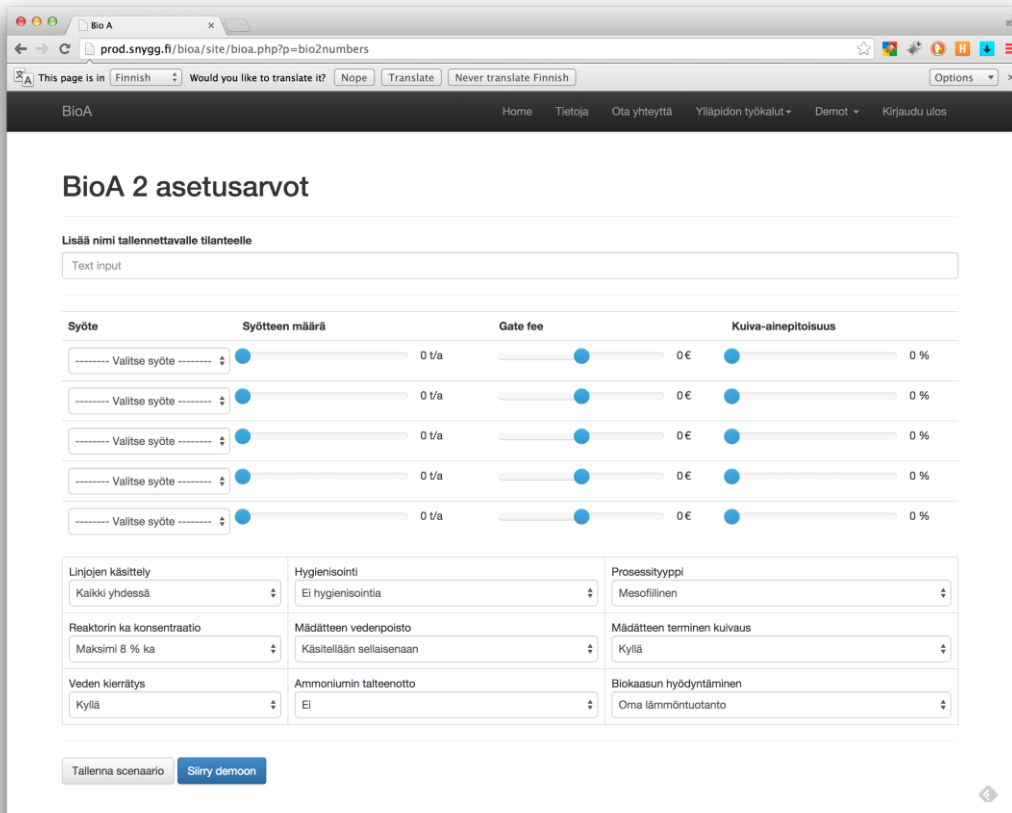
Bio A

prod.snygg.fi/bioa/site/bioa.php?p=bio2numbers

This page is in Finnish Would you like to translate it? Nope Translate Never translate Finnish Options

BioA Home Tietoja Ota yhteyttä Ylläpidon työkalut Demot Kirjaudu ulos

BioA 2 asetusarvot

Lisää nimi tallennettavalle tilanteelle

Text input

| Syöte | Syötteen määrä | Gate fee | Kuiva-ainepitoisuus |
|---|---|---|---|
| -------- Valitse syöte -------- | 0 t/a | 0€ | 0 % |
| -------- Valitse syöte -------- | 0 t/a | 0€ | 0 % |
| -------- Valitse syöte -------- | 0 t/a | 0€ | 0 % |
| -------- Valitse syöte -------- | 0 t/a | 0€ | 0 % |
| -------- Valitse syöte -------- | 0 t/a | 0€ | 0 % |

| Linjojen käsittely | Hygienisointi | Prosessityyppi |
|---|---|---|
| Kaikki yhdessä | Ei hygienisointia | Mesofiilinen |
| Reaktorin ka konsentraatio | Mädätteen vedenpoisto | Mädätteen terminen kuivaus |
| Maksimi 8 % ka | Käsitellään sellaisenaan | Kyllä |
| Veden kierrätys | Ammoniumin talteenotto | Biokaasun hyödyntäminen |
| Kyllä | Ei | Oma lämmöntuotanto |

Tallenna scenaario Siirry demoon